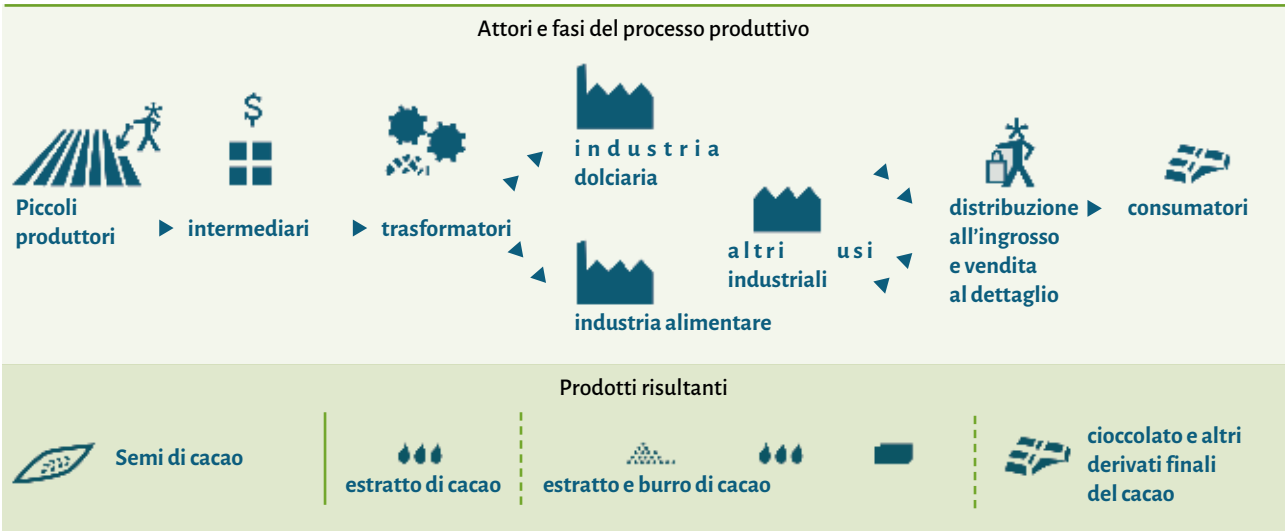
Attori e fasi del processo produttivo

Piccoli produttori ▶ intermediari ▶ trasformatori

industria dolciaria

industria alimentare

altri usi industriali

distribuzione all'ingrosso e vendita al dettaglio ▶ consumatori

Prodotti risultanti

Semi di cacao

estratto di cacao

estratto e burro di cacao

cioccolato e altri derivati finali del cacao